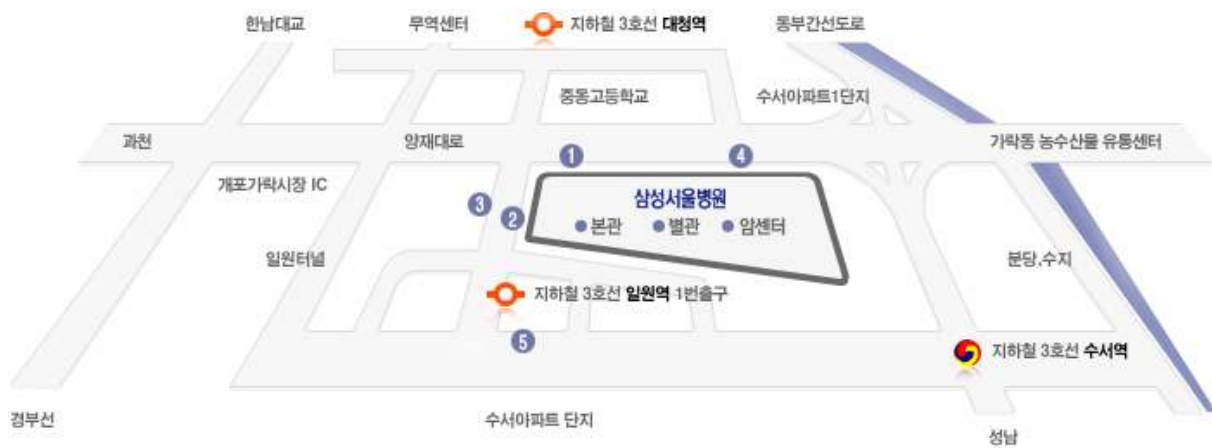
한남대교
무역센터
지하철 3호선 대청역
동부간선도로
중동고등학교
수서아파트1단지
과천
양재대로
1
4
가락동 농수산물 유통센터
개포가락시장 IC
3
2
삼성서울병원
본관
별관
암센터
일원터널
분당,수지
지하철 3호선 일원역 1번출구
5
지하철 3호선 수서역
경부선
수서아파트 단지
성남